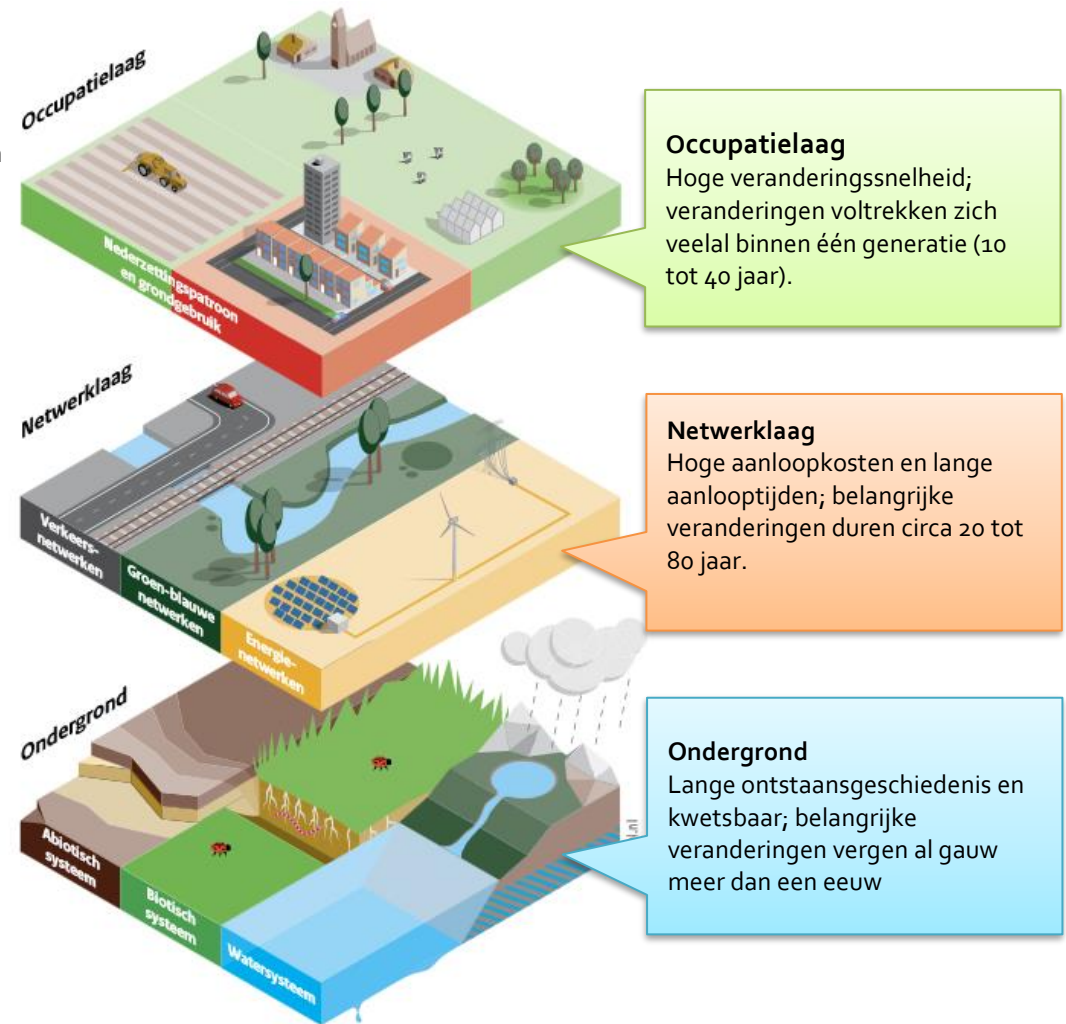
Occupatielaag

Nederzettingspatroon en grondgebruik

Occupatielaag
Hoge veranderingssnelheid; veranderingen voltrekken zich veelal binnen één generatie (10 tot 40 jaar).

Netwerklaag

Verkeersnetwerken

Groen-blauwe netwerken

Energienetwerken

Netwerklaag
Hoge aanloopkosten en lange aanlooptijden; belangrijke veranderingen duren circa 20 tot 80 jaar.

Ondergrond

Abiotisch systeem

Biotisch systeem

Watersysteem

Ondergrond
Lange ontstaansgeschiedenis en kwetsbaar; belangrijke veranderingen vergen al gauw meer dan een eeuw